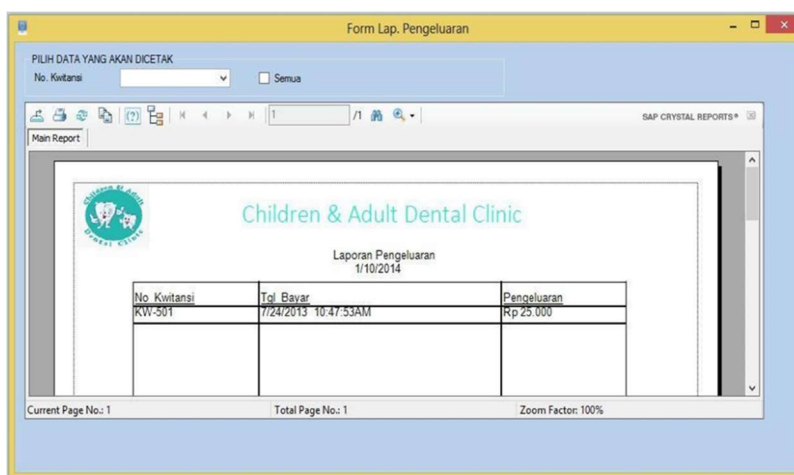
Form Lap. Pengeluaran

PILIH DATA YANG AKAN DICETAK

No. Kwitansi

Semua

1 /1

SAP CRYSTAL REPORTS®

Main Report

Children & Adult Dental Clinic

Children & Adult Dental Clinic

Laporan Pengeluaran
1/10/2014

| No_Kwitansi | Tgl_Bayar | Pengeluaran |
|---|---|---|
| KW-501 | 7/24/2013 10:47:53AM | Rp 25.000 |

Current Page No.: 1

Total Page No.: 1

Zoom Factor: 100%